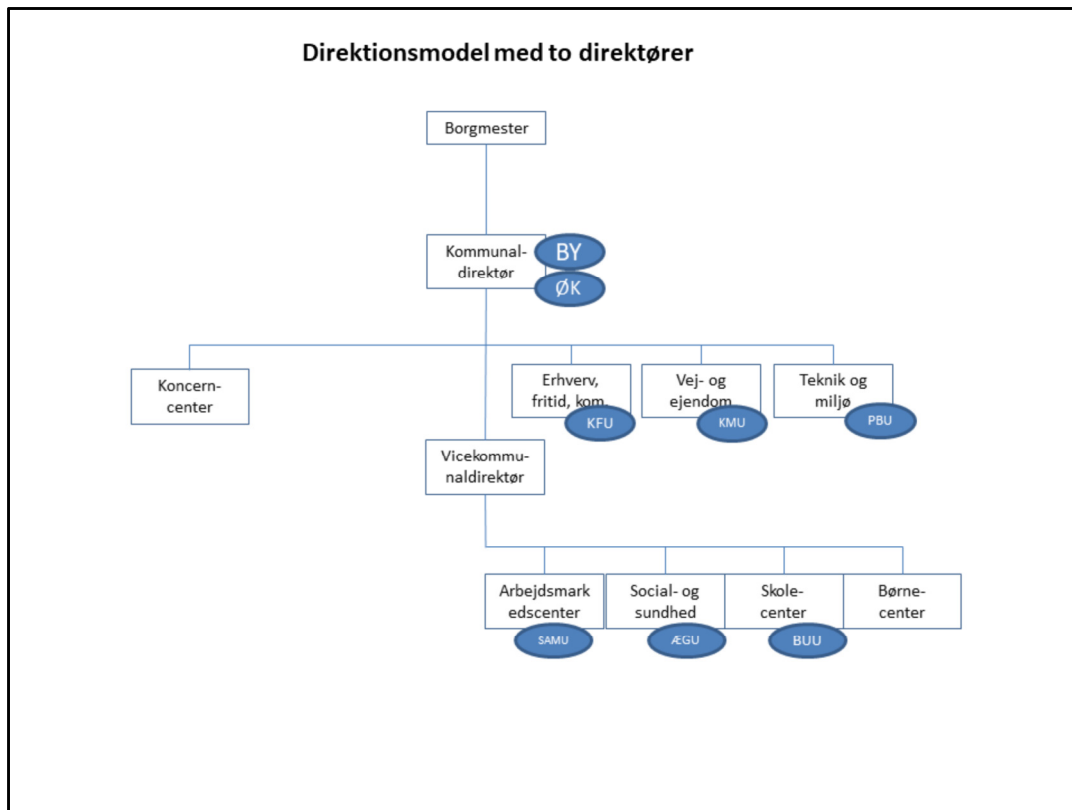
Direktionsmodel med to direktører

Borgmester

Kommunaldirektør

BY

ØK

Koncern-center

Erhverv, fritid, kom.

KFU

Vej- og ejendom

KMU

Teknik og miljø

PBU

Vicekommunaldirektør

Arbejdsmarkedscenter

SAMU

Social- og sundhed

ÆGU

Skole-center

BUU

Børne-center